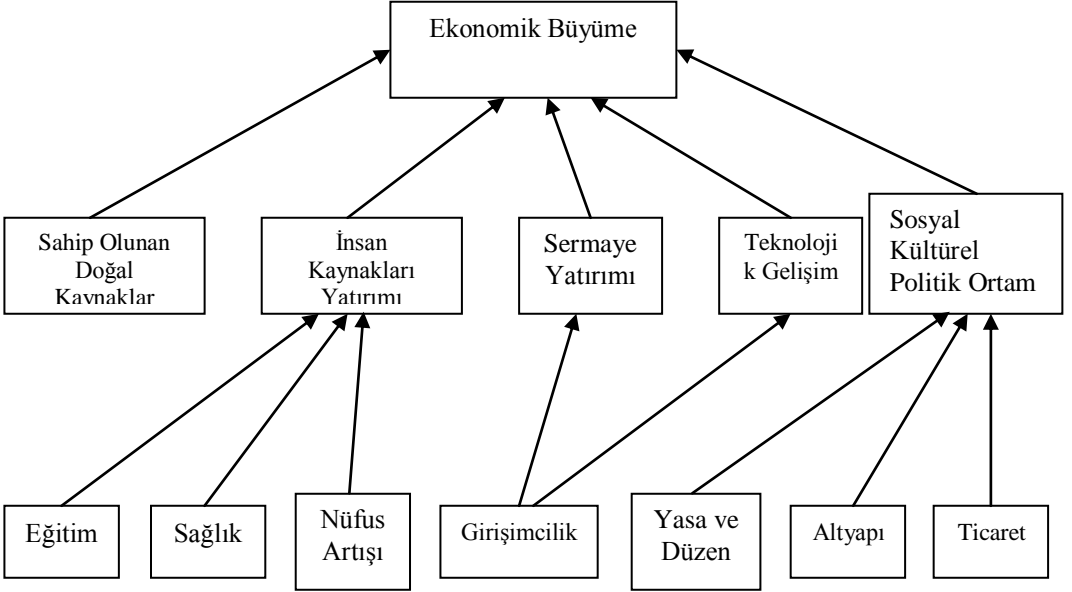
Ekonomik Büyüme

Sahip Olunan Doğal Kaynaklar

İnsan Kaynakları Yatırımı

Sermaye Yatırımı

Teknoloji k Gelişim

Sosyal Kültürel Politik Ortam

Eğitim

Sağlık

Nüfus Artışı

Girişimcilik

Yasa ve Düzen

Altyapı

Ticaret